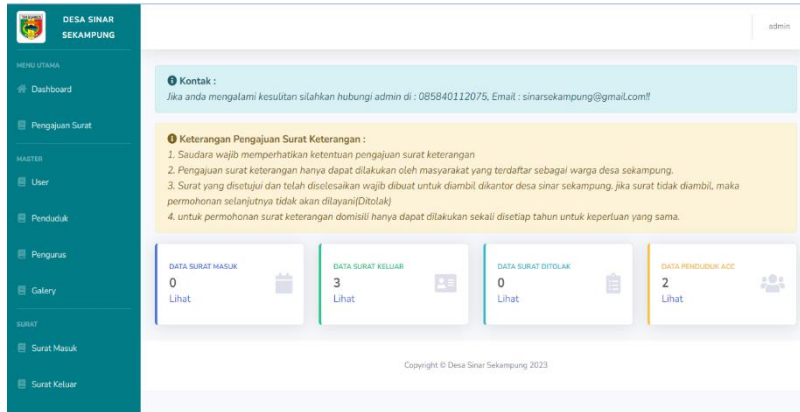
DESA SINAR SEKAMPUNG

admin

MENU UTAMA

Dashboard

Pengajuan Surat

MASTER

User

Penduduk

Pengurus

Galery

SURAT

Surat Masuk

Surat Keluar

Kontak :
Jika anda mengalami kesulitan silahkan hubungi admin di : 085840112075, Email : sinarsekampung@gmail.com!!

Keterangan Pengajuan Surat Keterangan :
1. Saudara wajib memperhatikan ketentuan pengajuan surat keterangan
2. Pengajuan surat keterangan hanya dapat dilakukan oleh masyarakat yang terdaftar sebagai warga desa sekampung.
3. Surat yang disetujui dan telah diselesaikan wajib dibuat untuk diambil dikantor desa sinar sekampung. jika surat tidak diambil, maka permohonan selanjutnya tidak akan dilayani(Ditolak)
4. untuk permohonan surat keterangan domisili hanya dapat dilakukan sekali disetiap tahun untuk keperluan yang sama.

DATA SURAT MASUK
0
Lihat

DATA SURAT KELUAR
3
Lihat

DATA SURAT DITOLAK
0
Lihat

DATA PENDUDUK ACC
2
Lihat

Copyright © Desa Sinar Sekampung 2023